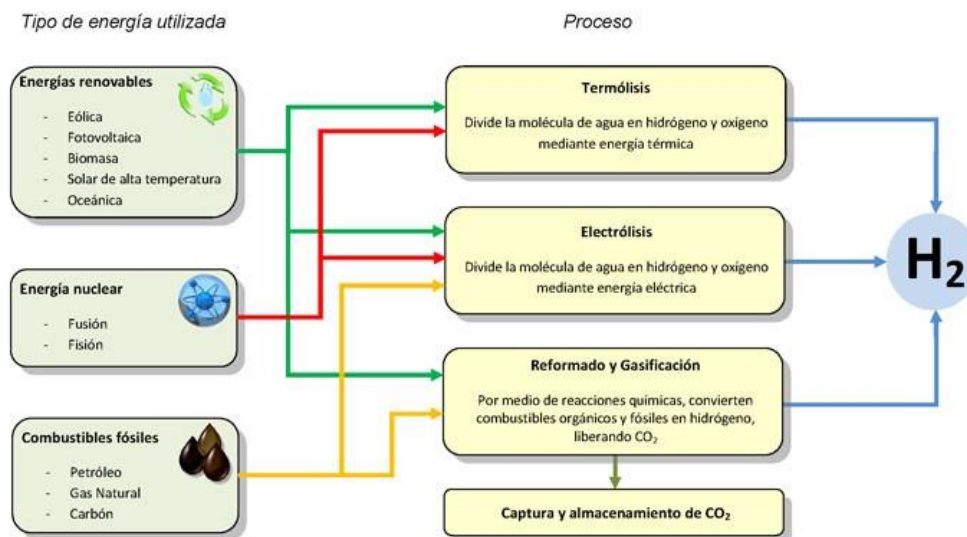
Tipo de energía utilizada

Proceso

Energías renovables
- Eólica
- Fotovoltaica
- Biomasa
- Solar de alta temperatura
- Oceánica

Energía nuclear
- Fusión
- Fisión

Combustibles fósiles
- Petróleo
- Gas Natural
- Carbón

Termólisis
Divide la molécula de agua en hidrógeno y oxigeno mediante energía térmica

Electrólisis
Divide la molécula de agua en hidrógeno y oxigeno mediante energía eléctrica

Reformado y Gasificación
Por medio de reacciones químicas, convierten combustibles orgánicos y fósiles en hidrógeno, liberando $CO_2$

Captura y almacenamiento de $CO_2$

$H_2$